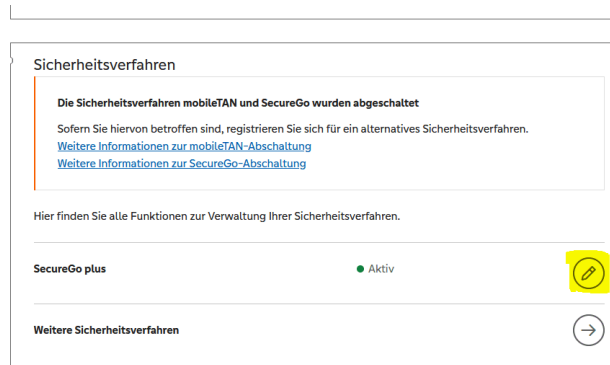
Sicherheitsverfahren

Die Sicherheitsverfahren mobileTAN und SecureGo wurden abgeschaltet

Sofern Sie hiervon betroffen sind, registrieren Sie sich für ein alternatives Sicherheitsverfahren.
Weitere Informationen zur mobileTAN-Abschaltung
Weitere Informationen zur SecureGo-Abschaltung

Hier finden Sie alle Funktionen zur Verwaltung Ihrer Sicherheitsverfahren.

SecureGo plus

Aktiv

Weitere Sicherheitsverfahren